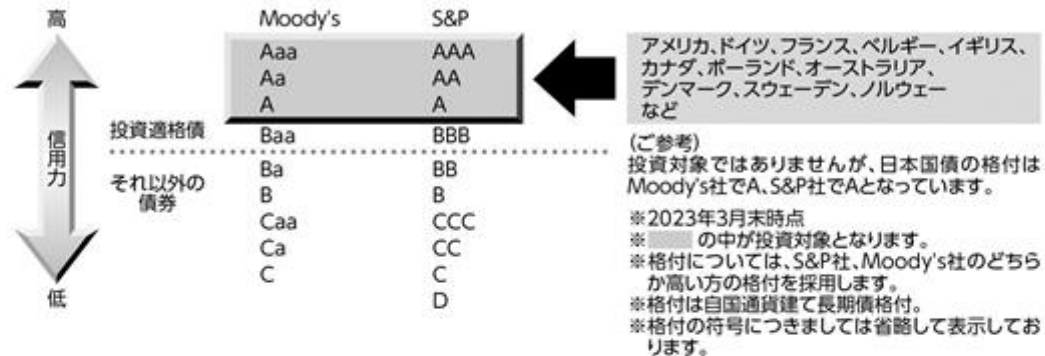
高

信用力

低

| | Moody's | S&P |
|---|---|---|
| | Aaa | AAA |
| | Aa | AA |
| | A | A |
| 投資適格債 | Baa | BBB |
| それ以外の債券 | Ba | BB |
| | B | B |
| | Caa | CCC |
| | Ca | CC |
| | C | C |
| | | D |

アメリカ、ドイツ、フランス、ベルギー、イギリス、カナダ、ポーランド、オーストラリア、デンマーク、スウェーデン、ノルウェーなど

(ご参考)
投資対象ではありませんが、日本国債の格付はMoody's社でA、S&P社でAとなっています。

※2023年3月末時点
※ の中が投資対象となります。
※格付については、S&P社、Moody's社のどちらか高い方の格付を採用します。
※格付は自国通貨建て長期債格付。
※格付の符号につきましては省略して表示しております。